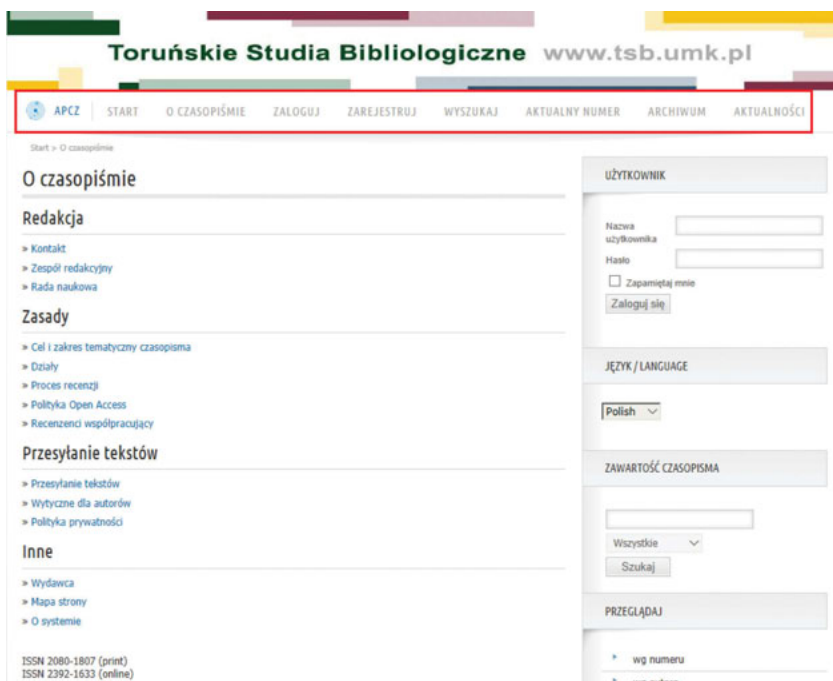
Toruńskie Studia Bibliologiczne www.tsb.umk.pl

APCZ START O CZASOPIŚMIE ZALOGUJ ZAREJESTRUJ WYSZUKAJ AKTUALNY NUMER ARCHIWUM AKTUALNOŚCI

Start > O czasopiśmie

O czasopiśmie

Redakcja

» Kontakt
» Zespół redakcyjny
» Rada naukowa

Zasady

» Cel i zakres tematyczny czasopisma
» Działy
» Proces recenzji
» Polityka Open Access
» Recenzenci współpracujący

Przesyłanie tekstów

» Przesyłanie tekstów
» Wytyczne dla autorów
» Polityka prywatności

Inne

» Wydawca
» Mapa strony
» O systemie

ISSN 2080-1807 (print)
ISSN 2392-1633 (online)

UŻYTKOWNIK

Nazwa użytkownika
Hasło
Zapamiętaj mnie
Zaloguj się

JĘZYK / LANGUAGE

Polish

ZAWARTOŚĆ CZASOPISMA

Wszystkie
Szukaj

PRZEGLĄDAJ

wg numeru
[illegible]